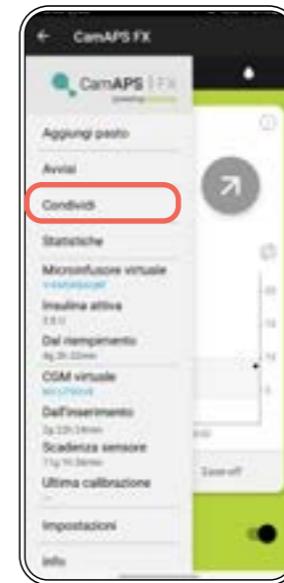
CamAPS FX

CamAPS FX

Aggiungi pasto

Avvisi

Condividi

Statistiche

Microinfusore virtuale
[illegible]

Insulina attiva
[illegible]

Dal riempimento
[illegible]

CGM virtuale
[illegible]

Dall'inserimento
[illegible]

Scadenza sensore
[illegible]

Ultima calibrazione

Impostazioni

Info

Ease-off